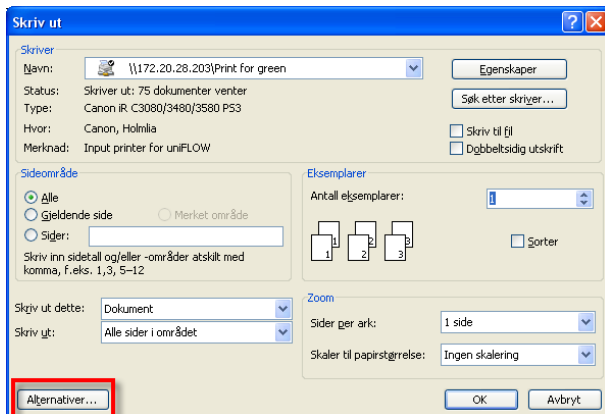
Skriv ut

Skriver
Navn: \\172.20.28.203\Print for green
Egenskaper
Status: Skriver ut: 75 dokumenter venter
Søk etter skriver...
Type: Canon iR C3080/3480/3580 PS3
Hvor: Canon, Holmlia
Skriv til fil
Merknad: Input printer for uniFLOW
Dobbeltsidig utskrift

Sideområde
Alle
Gjeldende side
Merket område
Sider:
Skriv inn sidetall og/eller -områder atskilt med komma, f.eks. 1,3, 5–12

Eksemplarer
Antall eksemplarer: 1
1 1 2 2 3 3
Sorter

Skriv ut dette: Dokument
Skriv ut: Alle sider i området

Zoom
Sider per ark: 1 side
Skaler til papirstørrelse: Ingen skalering

Alternativer...
OK
Avbryt